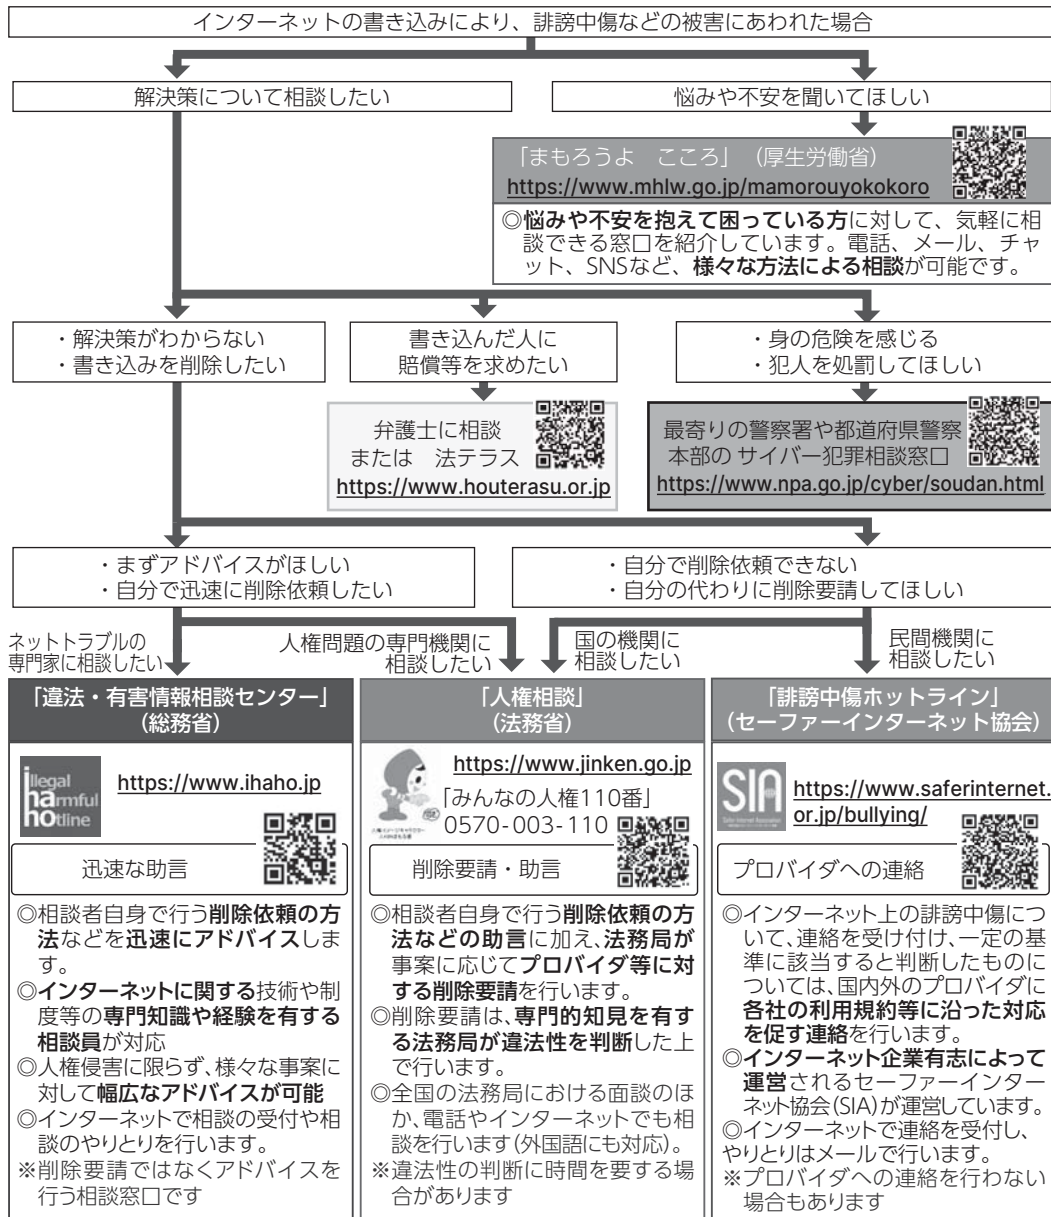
インターネットの書き込みにより、誹謗中傷などの被害にあわれた場合

解決策について相談したい

悩みや不安を聞いてほしい

「まもろうよ　こころ」（厚生労働省）
https://www.mhlw.go.jp/mamorouyokokoro

◎悩みや不安を抱えて困っている方に対して、気軽に相談できる窓口を紹介しています。電話、メール、チャット、SNSなど、様々な方法による相談が可能です。

・解決策がわからない
・書き込みを削除したい

書き込んだ人に賠償等を求めたい

・身の危険を感じる
・犯人を処罰してほしい

弁護士に相談
または　法テラス
https://www.houterasu.or.jp

最寄りの警察署や都道府県警察本部の サイバー犯罪相談窓口
https://www.npa.go.jp/cyber/soudan.html

・まずアドバイスがほしい
・自分で迅速に削除依頼したい

・自分で削除依頼できない
・自分の代わりに削除要請してほしい

ネットトラブルの専門家に相談したい

人権問題の専門機関に相談したい

国の機関に相談したい

民間機関に相談したい

「違法・有害情報相談センター」（総務省）

Illegal harmful hOtline

https://www.ihaho.jp

迅速な助言

◎相談者自身で行う削除依頼の方法などを迅速にアドバイスします。
◎インターネットに関する技術や制度等の専門知識や経験を有する相談員が対応
◎人権侵害に限らず、様々な事案に対して幅広なアドバイスが可能
◎インターネットで相談の受付や相談のやりとりを行います。
※削除要請ではなくアドバイスを行う相談窓口です

「人権相談」（法務省）

https://www.jinken.go.jp
「みんなの人権110番」
0570-003-110

削除要請・助言

◎相談者自身で行う削除依頼の方法などの助言に加え、法務局が事案に応じてプロバイダ等に対する削除要請を行います。
◎削除要請は、専門的知見を有する法務局が違法性を判断した上で行います。
◎全国の法務局における面談のほか、電話やインターネットでも相談を行います(外国語にも対応)。
※違法性の判断に時間を要する場合があります

「誹謗中傷ホットライン」（セーファーインターネット協会）

SIA

https://www.saferinternet.or.jp/bullying/

プロバイダへの連絡

◎インターネット上の誹謗中傷について、連絡を受け付け、一定の基準に該当すると判断したものについては、国内外のプロバイダに各社の利用規約等に沿った対応を促す連絡を行います。
◎インターネット企業有志によって運営されるセーファーインターネット協会(SIA)が運営しています。
◎インターネットで連絡を受付し、やりとりはメールで行います。
※プロバイダへの連絡を行わない場合もあります